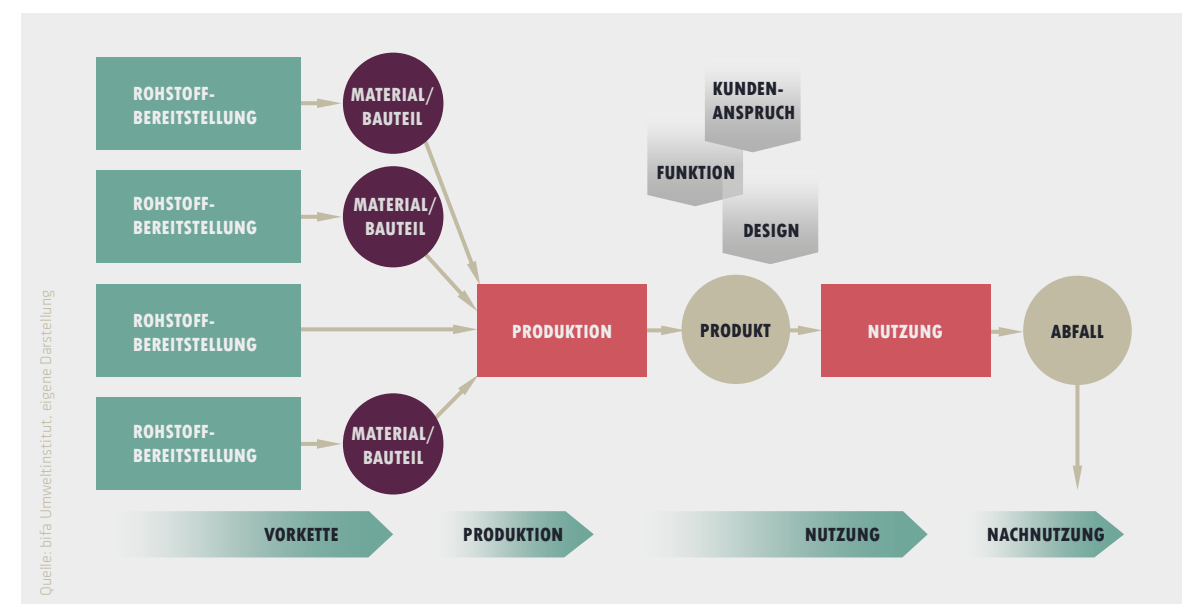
Quelle: bifa Umweltinstitut, eigene Darstellung

ROHSTOFFBEREITSTELLUNG

MATERIAL/ BAUTEIL

ROHSTOFFBEREITSTELLUNG

MATERIAL/ BAUTEIL

ROHSTOFFBEREITSTELLUNG

ROHSTOFFBEREITSTELLUNG

MATERIAL/ BAUTEIL

KUNDENANSPRUCH

FUNKTION

DESIGN

PRODUKTION

PRODUKT

NUTZUNG

ABFALL

VORKETTE

PRODUKTION

NUTZUNG

NACHNUTZUNG